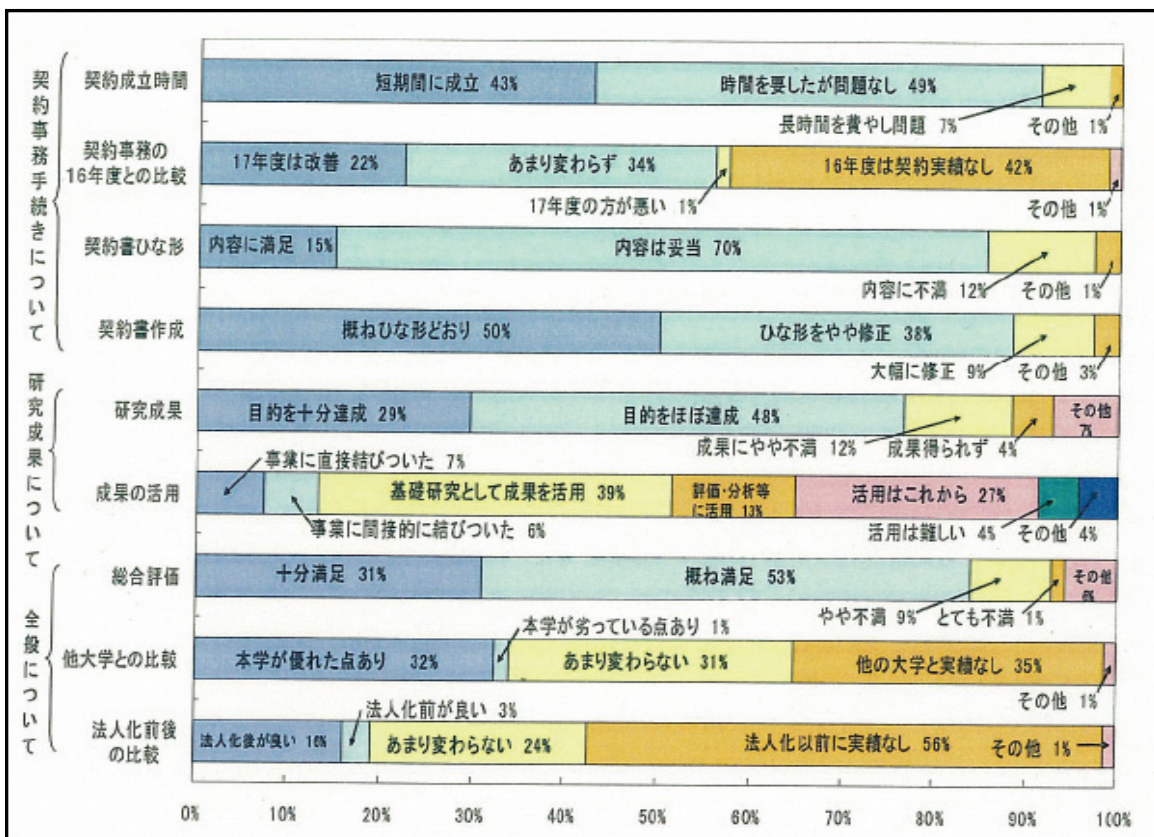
契約事務手続きについて

契約成立時間
短期間に成立 43%
時間を要したが問題なし 49%
長時間を費やし問題 7%
その他 1%

契約事務の16年度との比較
17年度は改善 22%
あまり変わらず 34%
16年度は契約実績なし 42%
17年度の方が悪い 1%
その他 1%

契約書ひな形
内容に満足 15%
内容は妥当 70%
内容に不満 12%
その他 1%

契約書作成
概ねひな形どおり 50%
ひな形をやや修正 38%
大幅に修正 9%
その他 3%

研究成果について

研究成果
目的を十分達成 29%
目的をほぼ達成 48%
成果にやや不満 12%
成果得られず 4%
その他 7%

成果の活用
事業に直接結びついた 7%
基礎研究として成果を活用 39%
評価・分析等に活用 13%
活用はこれから 27%
事業に間接的に結びついた 6%
活用は難しい 4%
その他 4%

全般について

総合評価
十分満足 31%
概ね満足 53%
やや不満 9%
とても不満 1%
その他 6%

他大学との比較
本学が劣っている点あり 1%
本学が優れた点あり 32%
あまり変わらない 31%
他の大学と実績なし 35%
その他 1%

法人化前後の比較
法人化前が良い 3%
法人化後が良い 16%
あまり変わらない 24%
法人化以前に実績なし 56%
その他 1%

0% 10% 20% 30% 40% 50% 60% 70% 80% 90% 100%